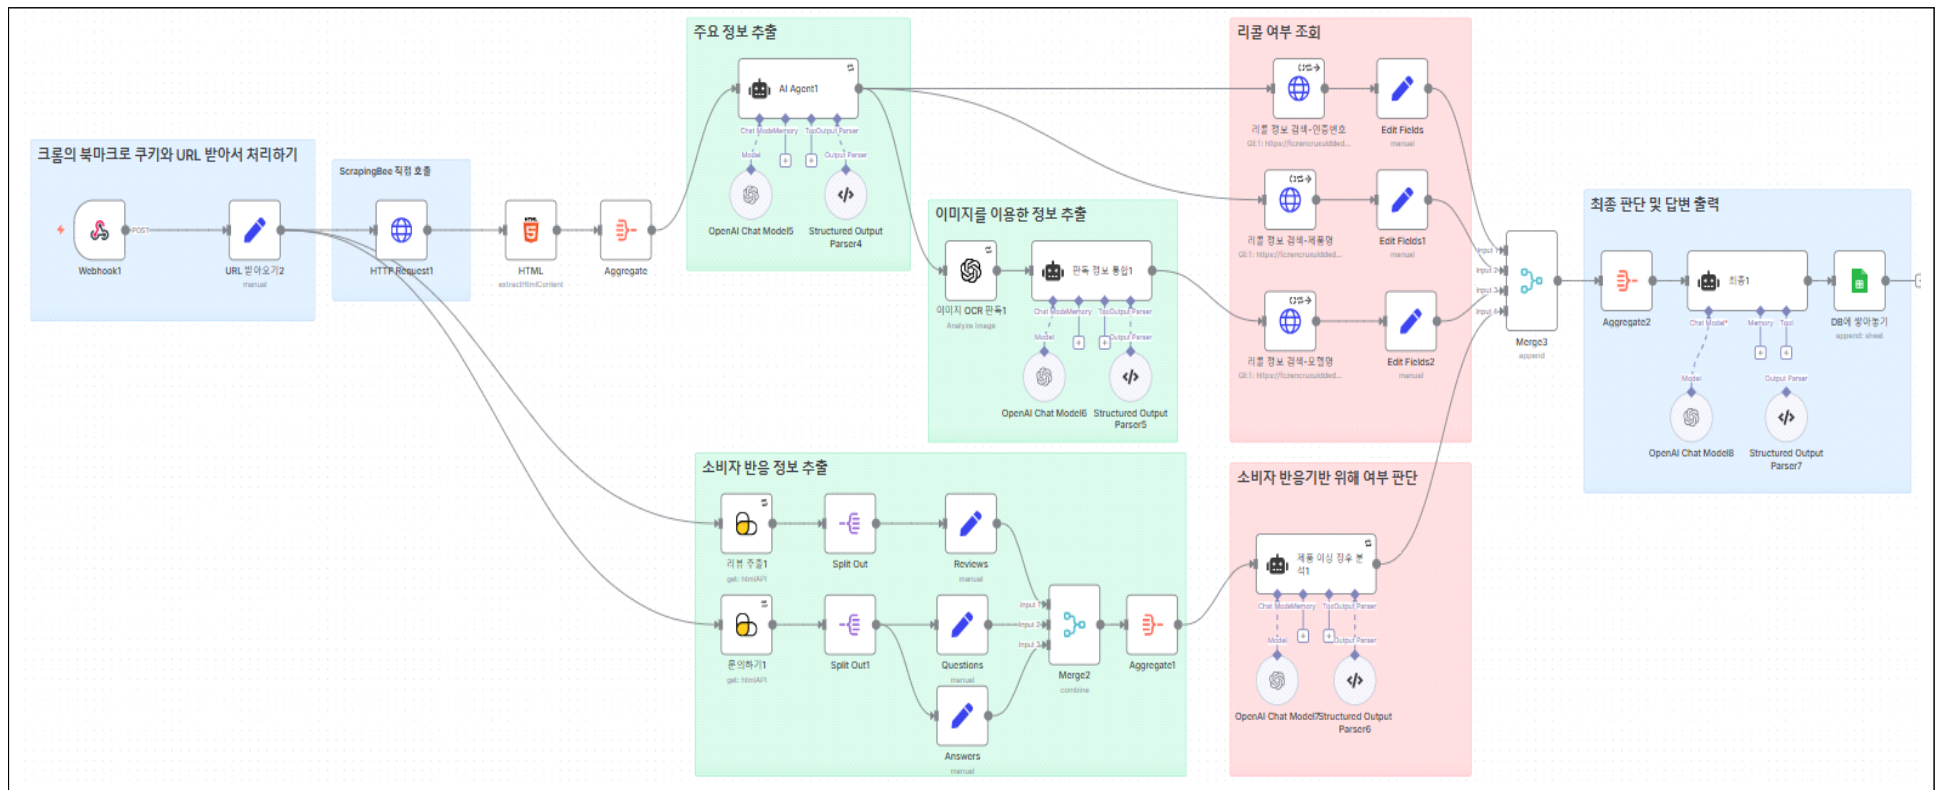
크롬의 북마크로 쿠키와 URL 받아서 처리하기

POST

Webhook1

URL 받아오기2
manual

ScrapingBee 직접 호출

HTTP Request1

HTML
extractHtmlContent

Aggregate

주요 정보 추출

AI Agent1

Chat Model Memory Tool Output Parser

Model Output Parser

OpenAI Chat Model5

Structured Output Parser4

이미지를 이용한 정보 추출

이미지 OCR 판독1
Analyze Image

판독 정보 통합1

Chat Model Memory Tool Output Parser

Model Output Parser

OpenAI Chat Model6

Structured Output Parser5

리콜 여부 조회

리콜 정보 검색-인증번호
GET: https://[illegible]

Edit Fields
manual

리콜 정보 검색-제품명
GET: https://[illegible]

Edit Fields1
manual

리콜 정보 검색-모델명
GET: https://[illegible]

Edit Fields2
manual

Input 1
Input 2
Input 3
Input 4

Merge3
append

최종 판단 및 답변 출력

Aggregate2

최종1

Chat Model* Memory Tool

Model Output Parser

OpenAI Chat Model8

Structured Output Parser7

DB에 쌓아놓기
append: sheet

소비자 반응 정보 추출

리뷰 추출1
get: htmlAPI

Split Out

Reviews
manual

문의하기1
get: htmlAPI

Split Out1

Questions
manual

Answers
manual

Input 1
Input 2
Input 3

Merge2
combine

Aggregate1

소비자 반응기반 위해 여부 판단

제품 이상 징후 분석1

Chat Model Memory Tool Output Parser

Model Output Parser

OpenAI Chat Model7

Structured Output Parser6